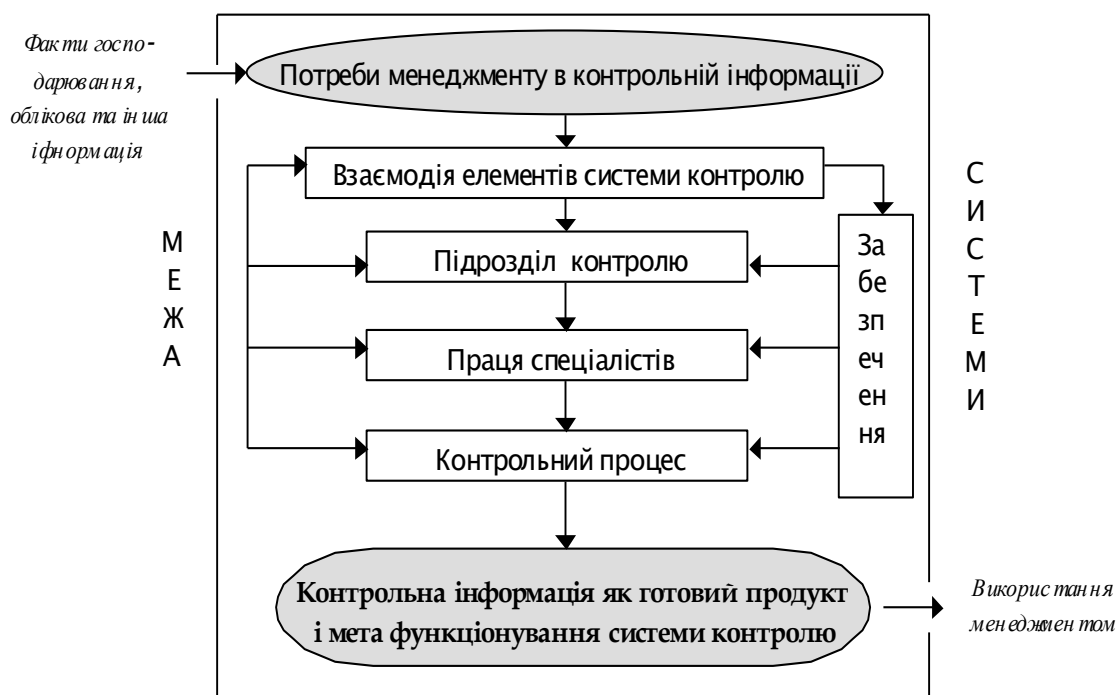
Факти господарювання, облікова та інша іфнормація

Потреби менеджменту в контрольній інформації

Взаємодія елементів системи контролю

М
Е
Ж
А

Підрозділ контролю

Праця спеціалістів

Контрольний процес

За
бе
зп
еч
ен
ня

С
И
С
Т
Е
М
И

Контрольна інформація як готовий продукт і мета функціонування системи контролю

Використання менеджментом